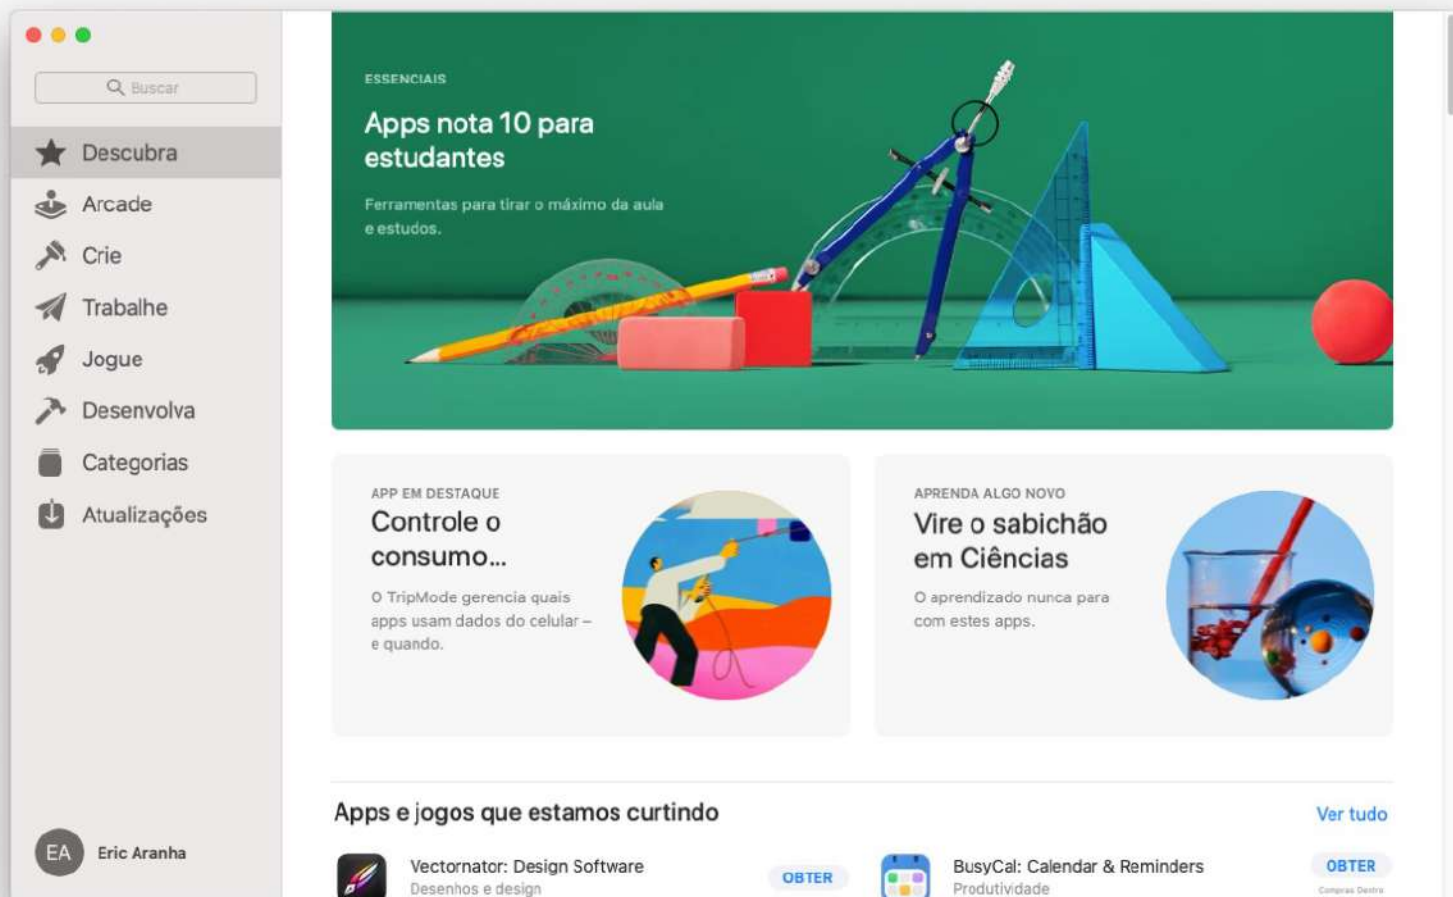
Buscar

Descubra

Arcade

Crie

Trabalhe

Jogue

Desenvolva

Categorias

Atualizações

EA Eric Aranha

ESSENCIAIS

Apps nota 10 para estudantes

Ferramentas para tirar o máximo da aula e estudos.

APP EM DESTAQUE

Controle o consumo...

O TripMode gerencia quais apps usam dados do celular – e quando.

APRENDA ALGO NOVO

Vire o sabichão em Ciências

O aprendizado nunca para com estes apps.

Apps e jogos que estamos curtindo

Ver tudo

Vectornator: Design Software
Desenhos e design

OBTER

BusyCal: Calendar & Reminders
Produtividade

OBTER
Compras Dentro